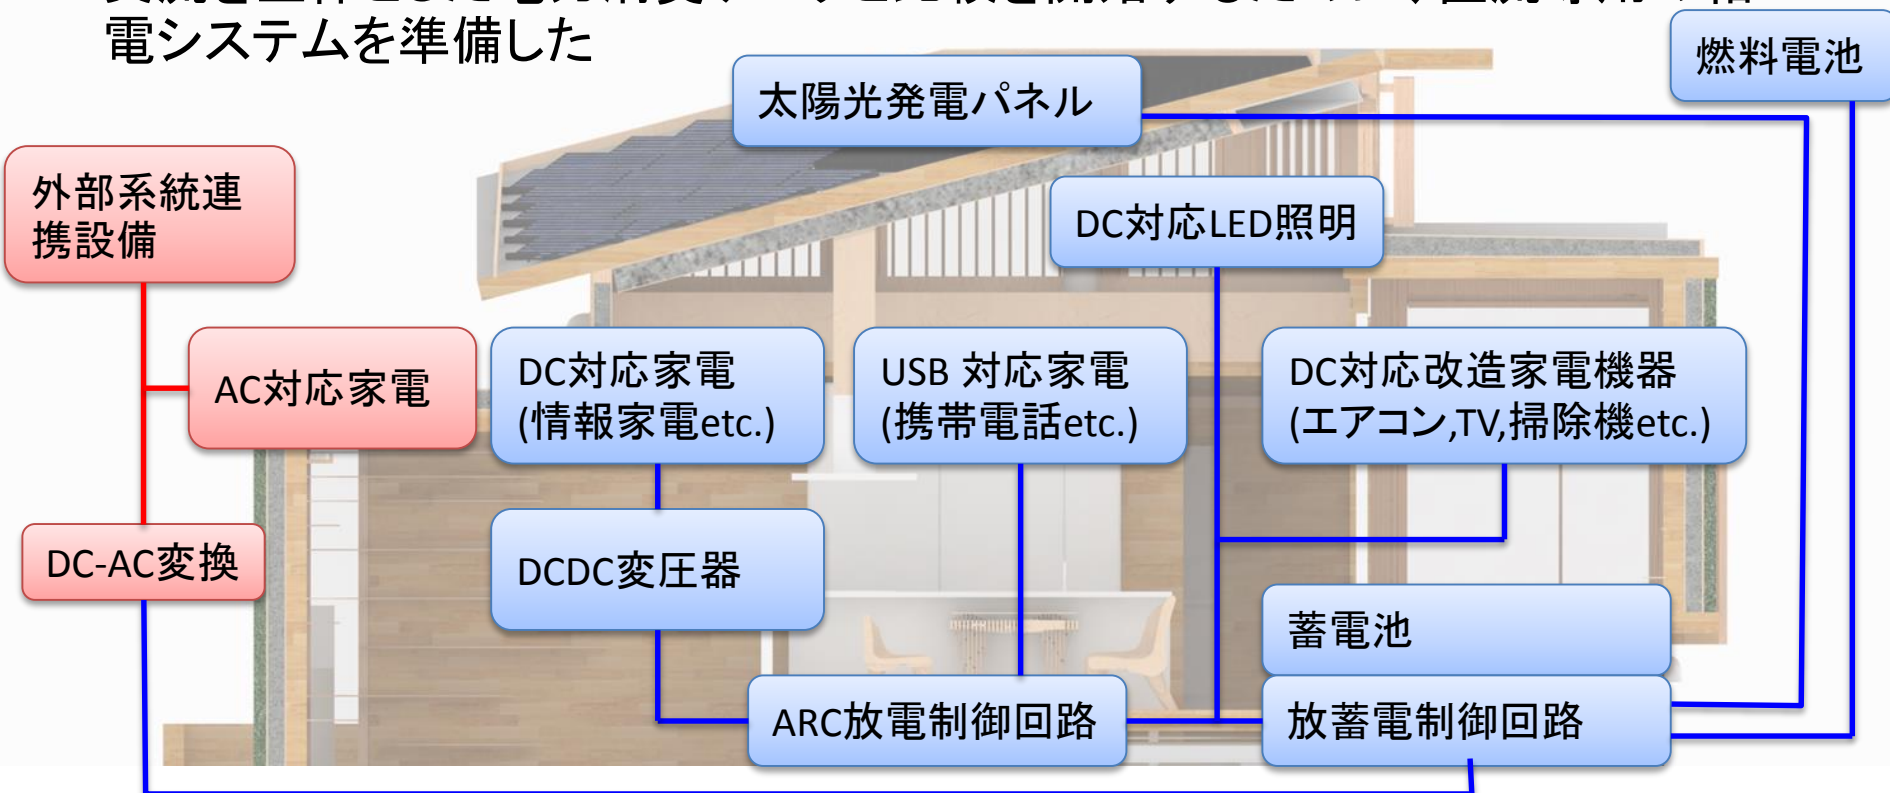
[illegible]
電システムを準備した

燃料電池

太陽光発電パネル

外部系統連携設備

DC対応LED照明

AC対応家電

DC対応家電
(情報家電etc.)

USB 対応家電
(携帯電話etc.)

DC対応改造家電機器
(エアコン,TV,掃除機etc.)

DC-AC変換

DCDC変圧器

蓄電池

ARC放電制御回路

放蓄電制御回路